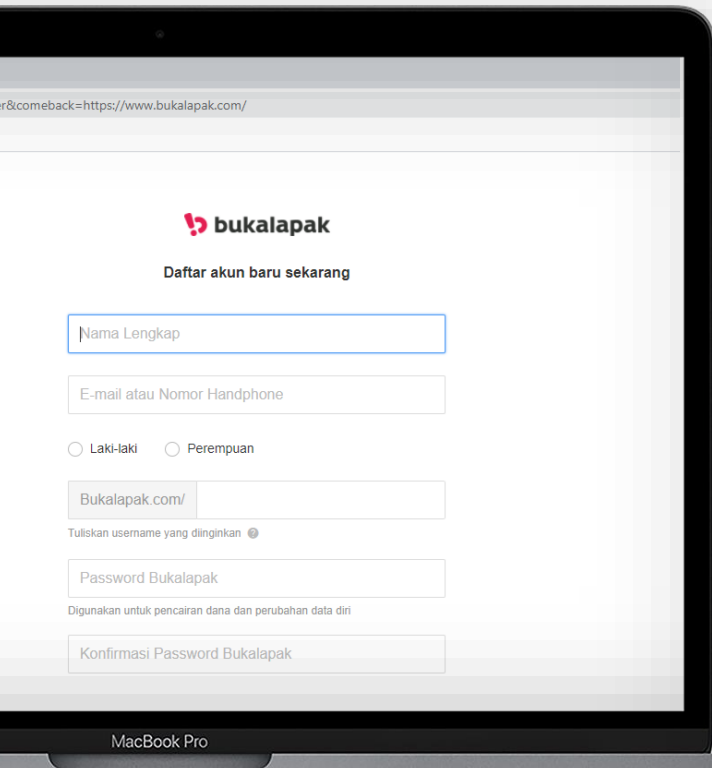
er&comeback=https://www.bukalapak.com/

bukalapak

Daftar akun baru sekarang

Nama Lengkap

E-mail atau Nomor Handphone

Laki-laki Perempuan

Bukalapak.com/

Tuliskan username yang diinginkan

Password Bukalapak

Digunakan untuk pencairan dana dan perubahan data diri

Konfirmasi Password Bukalapak

MacBook Pro